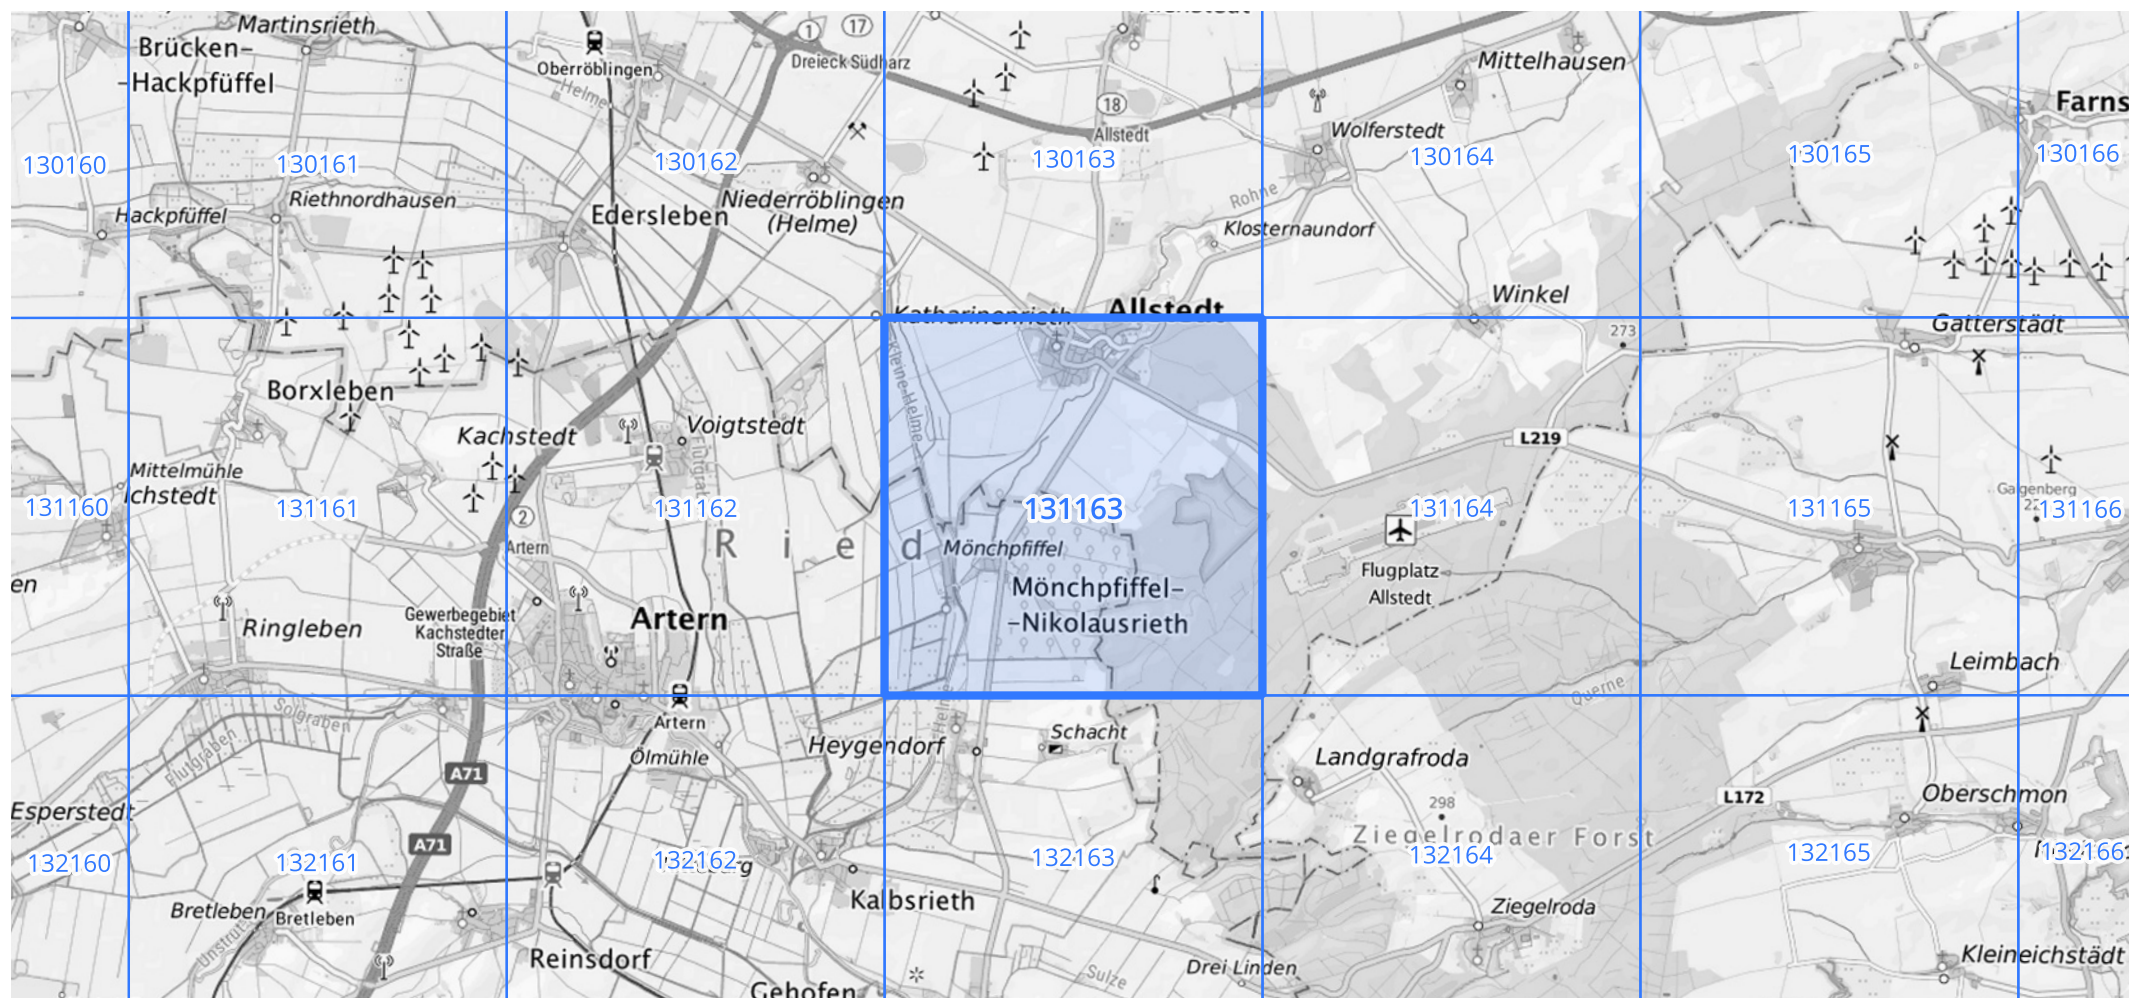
Martinsrieth
Brücken-
-Hackpfüffel
130160
130161
Hackpfüffel
Riethnordhausen
Oberröblingen
Helme
1
17
Dreieck Südharz
130162
Edersleben
Niederröblingen
(Helme)
18
Allstedt
130163
Mittelhausen
Wolferstedt
130164
Rohne
Klosternaundorf
Winkel
130165
Farns
130166
Katharinenrieth
Allstedt
Borxleben
Kachstedt
Voigtstedt
Mittelmühle
ichstedt
131160
131161
131162
2
Artern
R i e d
Kleine Helme
131163
Mönchpfiffel
Mönchpfiffel-
-Nikolausrieth
L219
273
131164
Flugplatz
Allstedt
Gatterstädt
131165
Galgenberg
131166
en
Ringleben
Gewerbegebiet
Kachstedter
Straße
Artern
Artern
Ölmühle
Solgraben
Flutgraben
A71
A71
Heygendorf
Schacht
Landgrafroda
Querne
Leimbach
L172
Oberschmon
Esperstedt
132160
132161
132162
132163
298
Ziegelrodaer Forst
132164
132165
132166
Bretleben
Bretleben
Unstrut
Kalbsrieth
Ziegelroda
Reinsdorf
Gehofen
Sulze
Drei Linden
Kleineichstädt